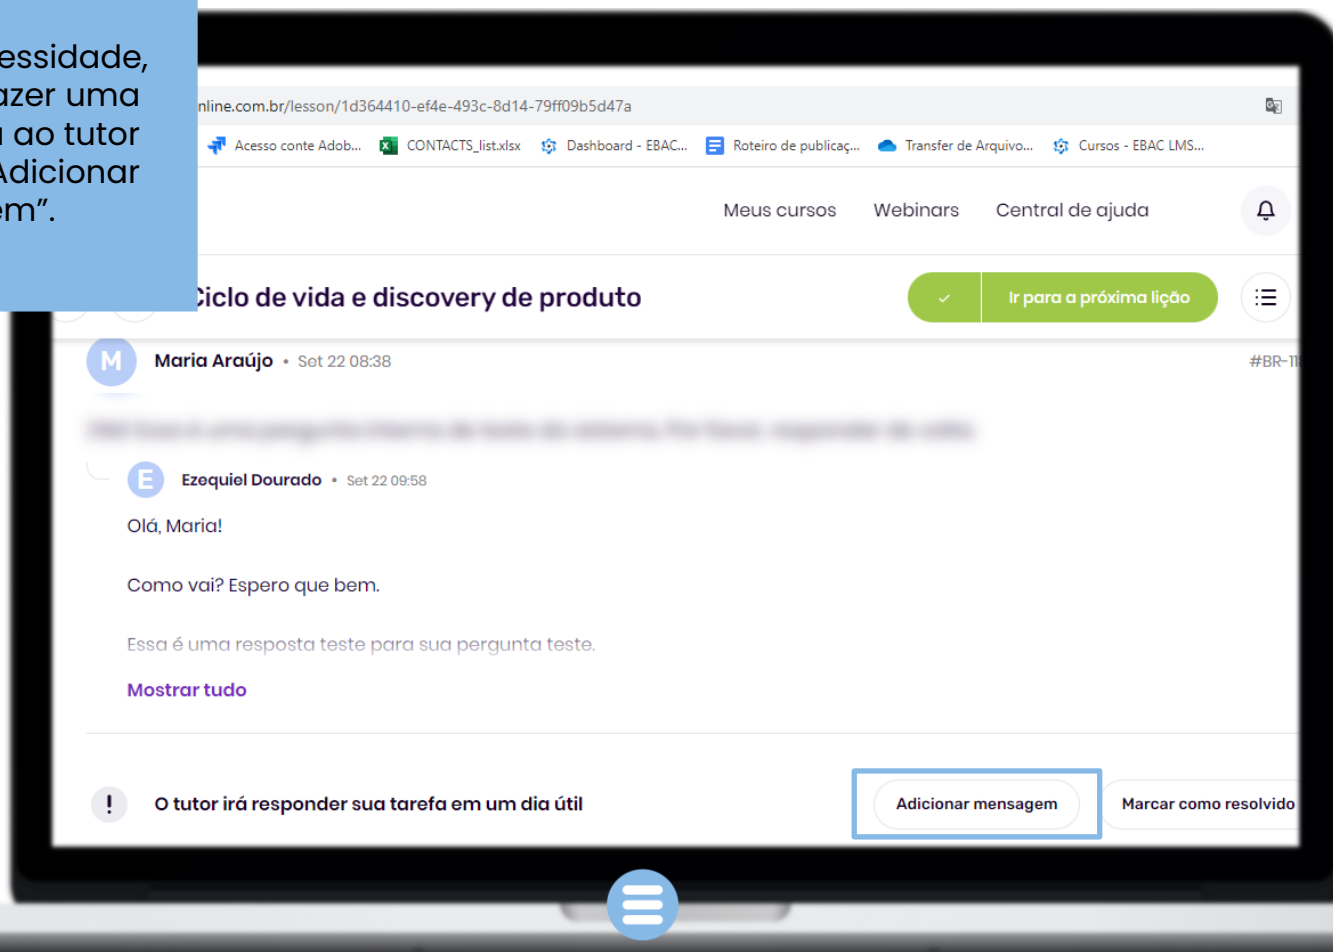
essidade, azer uma ao tutor Adicionar em".

nline.com.br/lesson/1d364410-ef4e-493c-8d14-79ff09b5d47a

Acesso conte Adob... CONTACTS_list.xlsx Dashboard - EBAC... Roteiro de publicaç... Transfer de Arquivo... Cursos - EBAC LMS...

Meus cursos Webinars Central de ajuda

Ciclo de vida e discovery de produto

Ir para a próxima lição

M Maria Araújo • Set 22 08:38 #BR-11

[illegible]

E Ezequiel Dourado • Set 22 09:58

Olá, Maria!

Como vai? Espero que bem.

Essa é uma resposta teste para sua pergunta teste.

Mostrar tudo

! O tutor irá responder sua tarefa em um dia útil

Adicionar mensagem

Marcar como resolvido